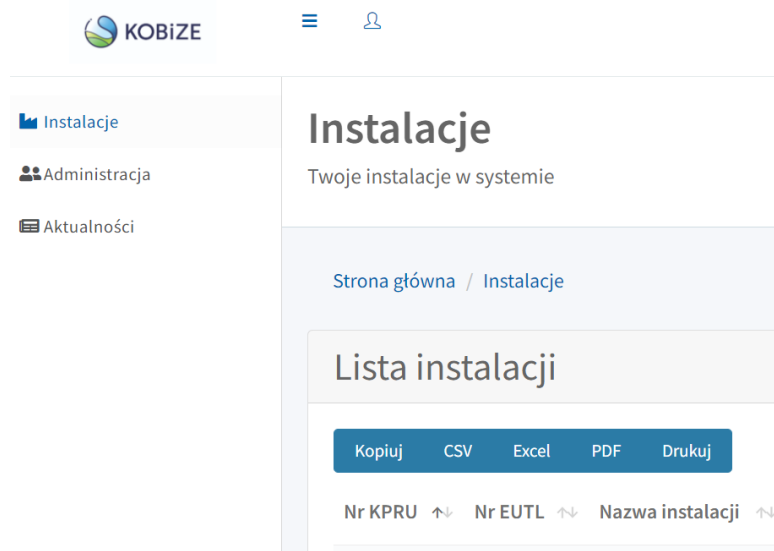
KOBiZE

Instalacje

Administracja

Aktualności

Instalacje

Twoje instalacje w systemie

Strona główna / Instalacje

Lista instalacji

Kopiuj CSV Excel PDF Drukuj

| Nr KPRU | Nr EUTL | Nazwa instalacji |
|---|---|---|